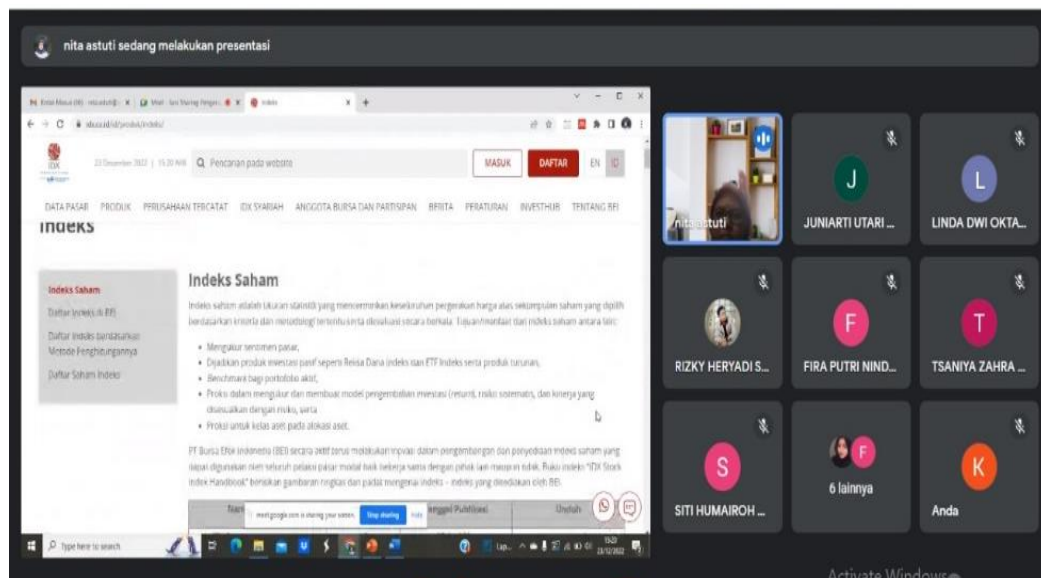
nita astuti sedang melakukan presentasi

IDX

Q Pencarian pada website

MASUK DAFTAR EN ID

DATA PASAR PRODUK PERUSAHAAN TERCATAT IDX SYARIAH ANGGOTA BURSA DAN PARTISIPAN BERITA PERATURAN INVESTHUB TENTANG BEI

Indeks

Indeks Saham
Daftar Indeks di BEI
Daftar Indeks berdasarkan Metode Penghitungannya
Daftar Saham Indeks

Indeks Saham

Indeks saham adalah ukuran statistik yang mencerminkan keseluruhan pergerakan harga atas sekumpulan saham yang dipilih berdasarkan kriteria dan metodologi tertentu serta dievaluasi secara berkala. Tujuan/manfaat dari indeks saham antara lain:

• Mengukur sentimen pasar,
• Dijadikan produk investasi pasif seperti Reksa Dana indeks dan ETF indeks serta produk turunan,
• Benchmark bagi portofolio aktif,
• Proksi dalam mengukur dan membuat model pengembalian investasi (return), risiko sistematis, dan kinerja yang disesuaikan dengan risiko, serta
• Proksi untuk kelas aset pada alokasi aset.

PT Bursa Efek Indonesia (BEI) secara aktif terus melakukan inovasi dalam pengembangan dan penyediaan indeks saham yang dapat digunakan oleh seluruh pelaku pasar modal baik bekerja sama dengan pihak lain maupun tidak. Buku indeks "IDX Stock Index Handbook" berisikan gambaran ringkas dan padat mengenai indeks - indeks yang diterbitkan oleh BEI.

meet.google.com is sharing your screen. Stop sharing Hide

Tanggal Publikasi Unduh

Type here to search

nita astuti
JUNIARTI UTARI ...
LINDA DWI OKTA...
RIZKY HERYADI S...
FIRA PUTRI NIND...
TSANIYA ZAHRA ...
SITI HUMAIROH ...
6 lainnya
Anda

J L F T S F K

Activate Windows